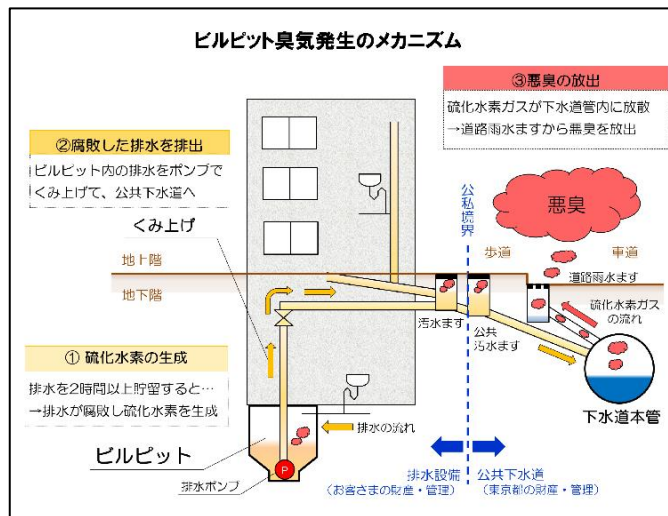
ビルピット臭気発生のメカニズム

③悪臭の放出
硫化水素ガスが下水道管内に放散
→道路雨水ますから悪臭を放出

②腐敗した排水を排出
ビルピット内の排水をポンプでくみ上げて、公共下水道へ

くみ上げ

公私境界

悪臭

歩道
車道

地上階
地下階

道路雨水ます
硫化水素ガスの流れ

汚水ます
公共汚水ます

① 硫化水素の生成
排水を2時間以上貯留すると…
→排水が腐敗し硫化水素を生成

排水の流れ

下水道本管

ビルピット

P

排水ポンプ

排水設備
（お客さまの財産・管理）

公共下水道
（東京都の財産・管理）